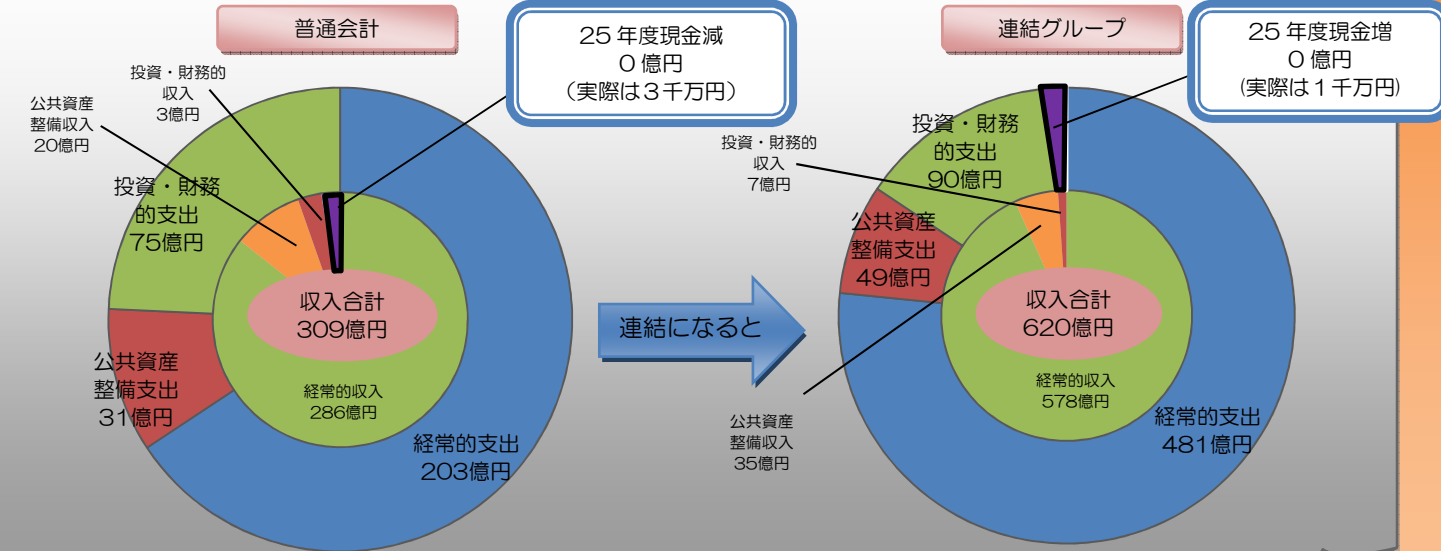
普通会計

25 年度現金減
0 億円
（実際は３千万円）

投資・財務的
収入
3億円

公共資産
整備収入
20億円

投資・財務
的支出
75億円

収入合計
309億円

公共資産
整備支出
31億円

経常的収入
286億円

経常的支出
203億円

連結になると

連結グループ

25 年度現金増
0 億円
（実際は１千万円）

投資・財務
的支出
90億円

投資・財務的
収入
7億円

公共資産
整備支出
49億円

収入合計
620億円

経常的収入
578億円

公共資産
整備収入
35億円

経常的支出
481億円